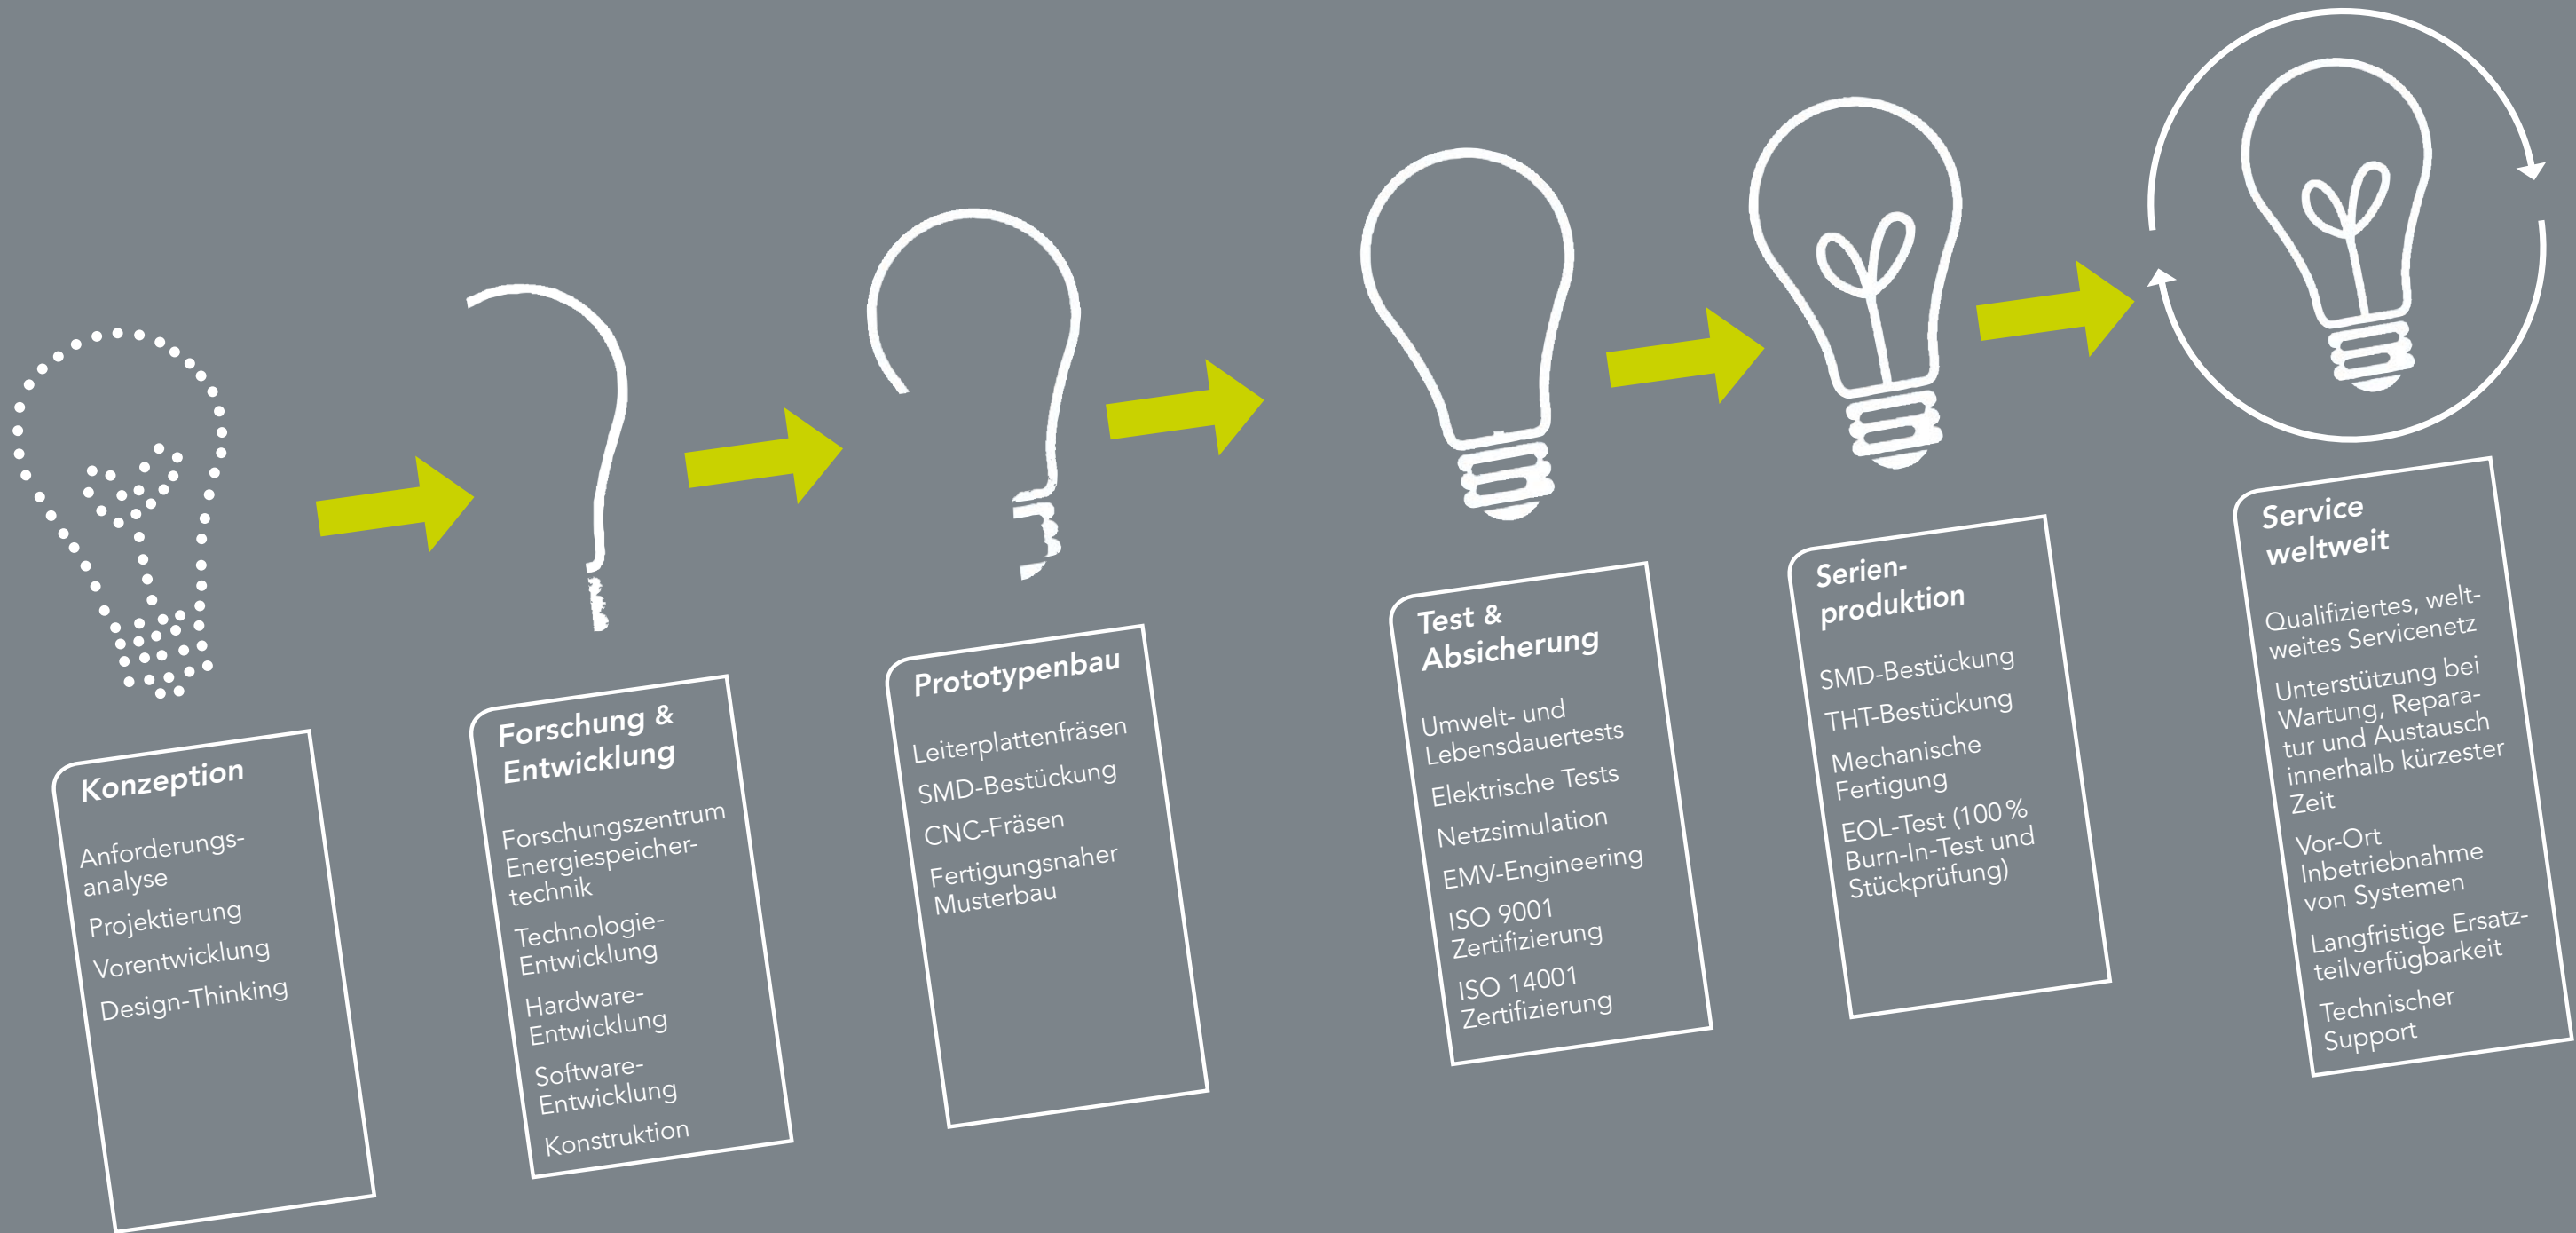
Konzeption

Anforderungsanalyse
Projektierung
Vorentwicklung
Design-Thinking

Forschung & Entwicklung

Forschungszentrum Energiespeichertechnik
Technologie-Entwicklung
Hardware-Entwicklung
Software-Entwicklung
Konstruktion

Prototypenbau

Leiterplattenfräsen
SMD-Bestückung
CNC-Fräsen
Fertigungsnaher Musterbau

Test & Absicherung

Umwelt- und Lebensdauertests
Elektrische Tests
Netzsimulation
EMV-Engineering
ISO 9001 Zertifizierung
ISO 14001 Zertifizierung

Serienproduktion

SMD-Bestückung
THT-Bestückung
Mechanische Fertigung
EOL-Test (100 % Burn-In-Test und Stückprüfung)

Service weltweit

Qualifiziertes, weltweites Servicenetz
Unterstützung bei Wartung, Reparatur und Austausch innerhalb kürzester Zeit
Vor-Ort Inbetriebnahme von Systemen
Langfristige Ersatzteilverfügbarkeit
Technischer Support